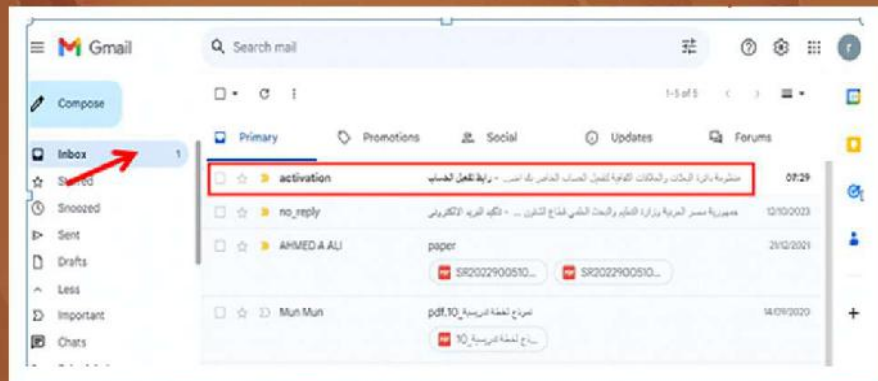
Gmail

Search mail

Compose

Inbox 1
Starred
Snoozed
Sent
Drafts
Less
Important
Chats

1-5 of 5

Primary
Promotions
Social
Updates
Forums

activation — رابط تفعيل الحساب - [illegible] 07:29

no_reply — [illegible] - تأكيد البريد الإلكتروني 12/10/2023

AHMED A ALI — paper 21/12/2021
SR2022900510...
SR2022900510...

Mun Mun — pdf.10_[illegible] 14/09/2020
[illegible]_10